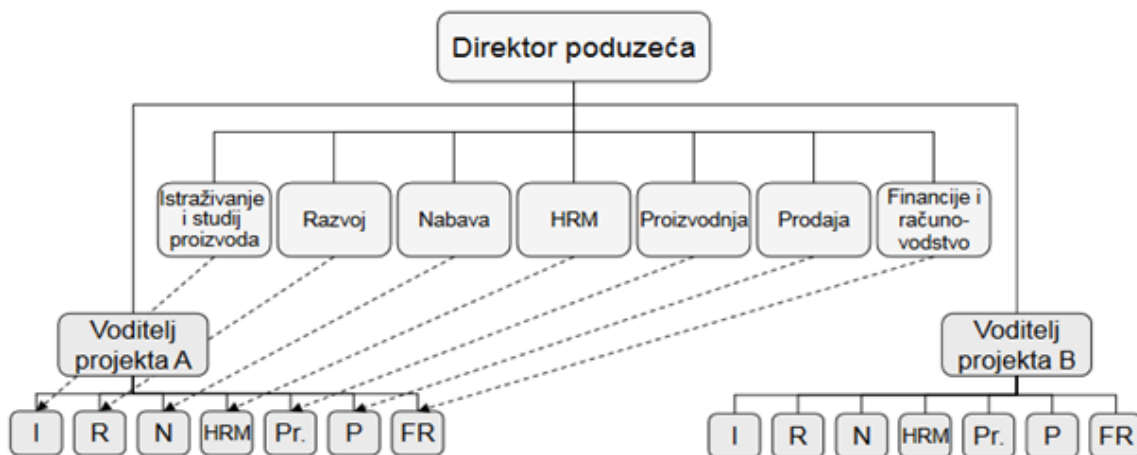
Direktor poduzeća

Istraživanje i studij proizvoda

Razvoj

Nabava

HRM

Proizvodnja

Prodaja

Financije i računovodstvo

Voditelj projekta A

Voditelj projekta B

I R N HRM Pr. P FR

I R N HRM Pr. P FR